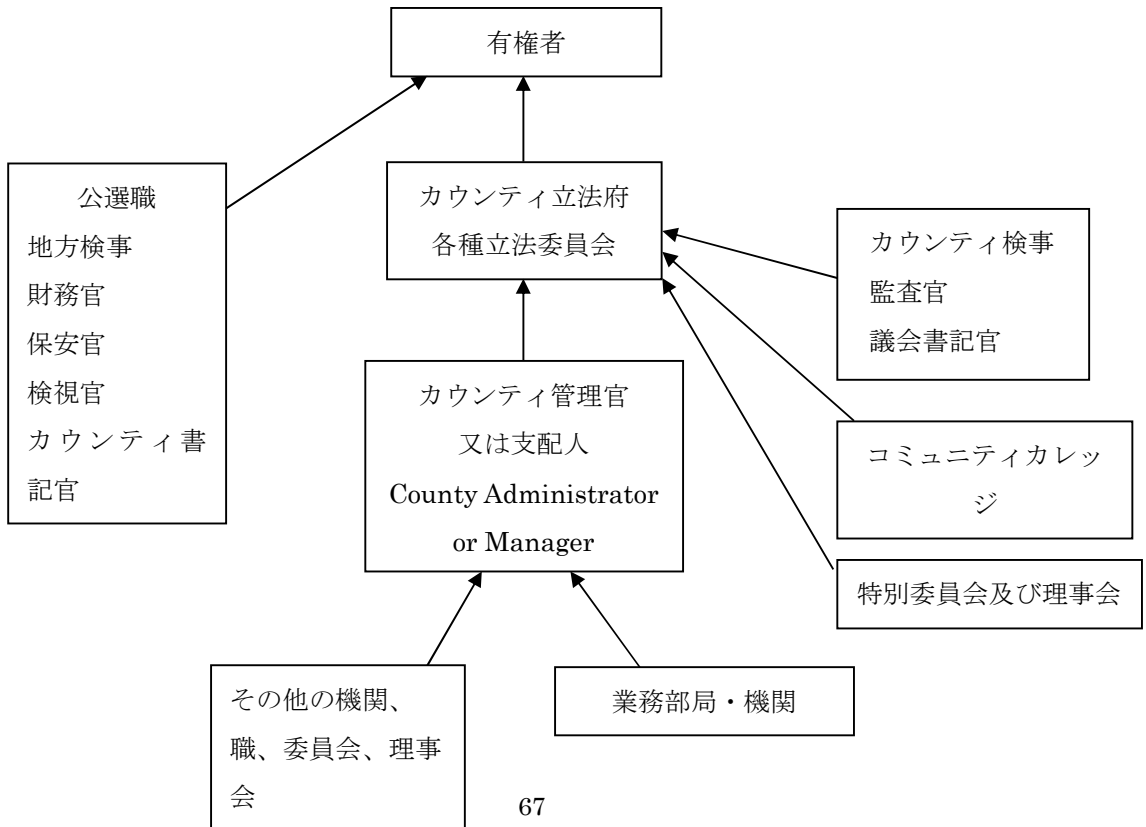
有権者

公選職
地方検事
財務官
保安官
検視官
カウンティ書記官

カウンティ立法府
各種立法委員会

カウンティ検事
監査官
議会書記官

カウンティ管理官
又は支配人
County Administrator or Manager

コミュニティカレッジ

特別委員会及び理事会

その他の機関、職、委員会、理事会

業務部局・機関

67